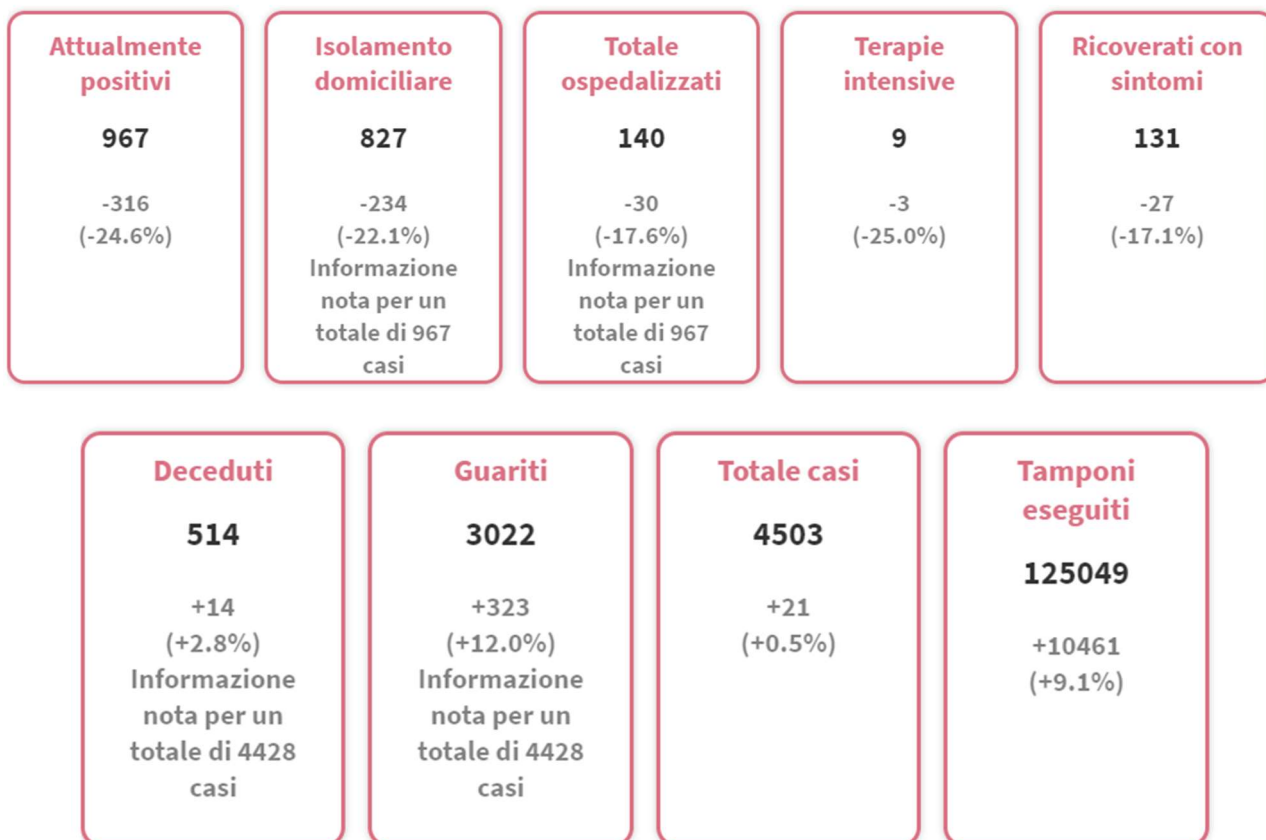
Attualmente positivi

967

-316
(-24.6%)

Isolamento domiciliare

827

-234
(-22.1%)
Informazione nota per un totale di 967 casi

Totale ospedalizzati

140

-30
(-17.6%)
Informazione nota per un totale di 967 casi

Terapie intensive

9

-3
(-25.0%)

Ricoverati con sintomi

131

-27
(-17.1%)

Deceduti

514

+14
(+2.8%)
Informazione nota per un totale di 4428 casi

Guariti

3022

+323
(+12.0%)
Informazione nota per un totale di 4428 casi

Totale casi

4503

+21
(+0.5%)

Tamponi eseguiti

125049

+10461
(+9.1%)